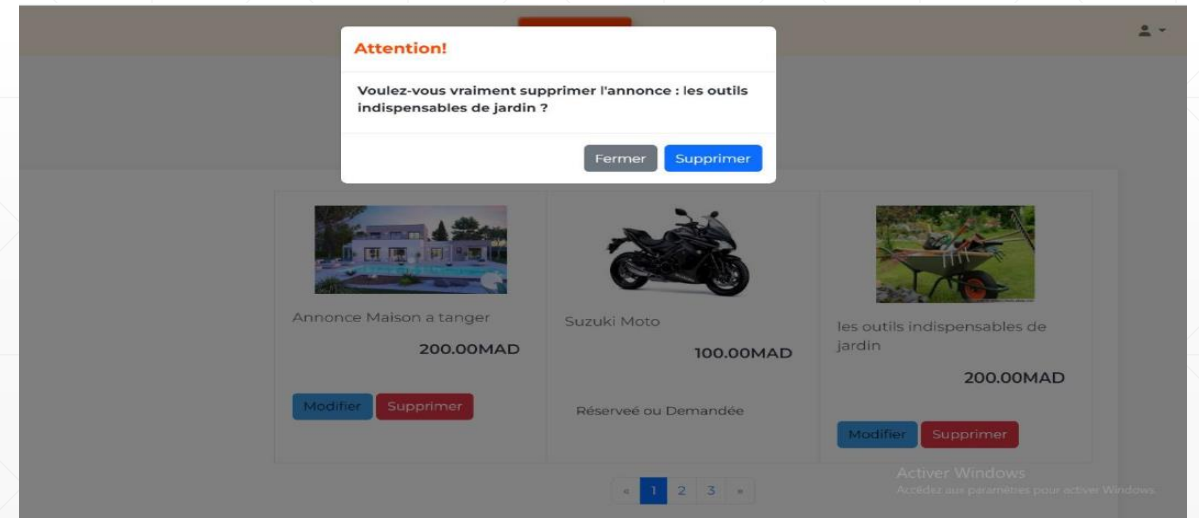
Attention!

Voulez-vous vraiment supprimer l'annonce : les outils indispensables de jardin ?

Fermer Supprimer

Annonce Maison a tanger

200.00MAD

Modifier Supprimer

Suzuki Moto

100.00MAD

Réserveé ou Demandée

les outils indispensables de jardin

200.00MAD

Modifier Supprimer

« 1 2 3 »

Activer Windows
Accédez aux paramètres pour activer Windows.